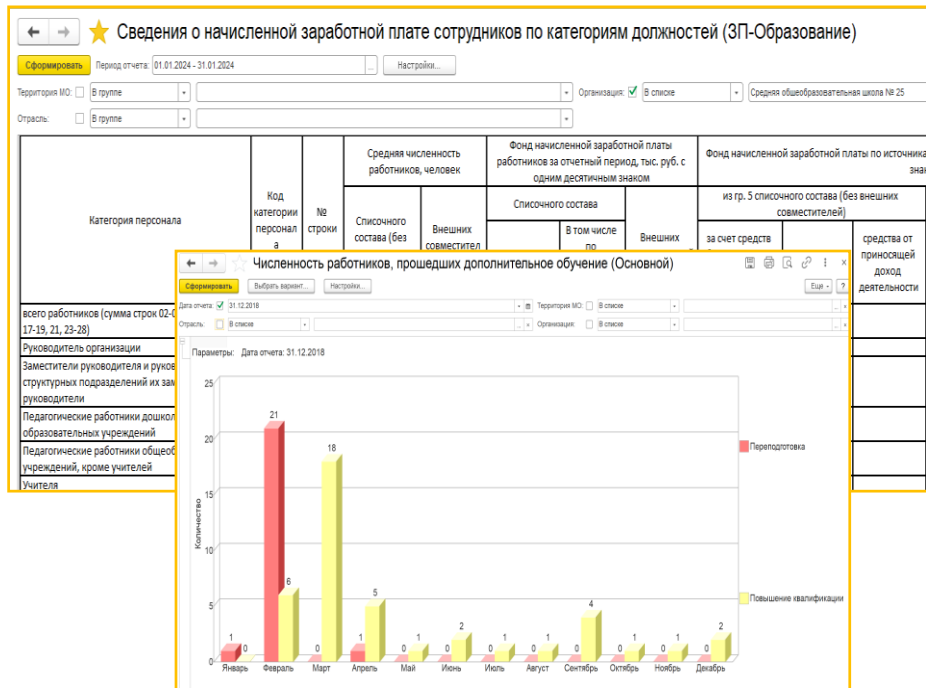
Сведения о начисленной заработной плате сотрудников по категориям должностей (ЗП-Образование)

Сформировать Период отчета: 01.01.2024 - 31.01.2024 ... Настройки...

Территория МО: В группе

Организация: В списке Средняя общеобразовательная школа № 25

Отрасль: В группе

Категория персонала | Код категории персонала | № строки | Средняя численность работников, человек | Списочного состава (без | Внешних совместител | Фонд начисленной заработной платы работников за отчетный период, тыс. руб. с одним десятичным знаком | Списочного состава | В том числе по | Внешних | Фонд начисленной заработной платы по источника | из гр. 5 списочного состава (без внешних совместителей) | за счет средств | средства от приносящей доход деятельности

всего работников (сумма строк 02-0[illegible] 17-19, 21, 23-28)
Руководитель организации
Заместители руководителя и руков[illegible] структурных подразделений их зам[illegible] руководители
Педагогические работники дошкол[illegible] образовательных учреждений
Педагогические работники общеоб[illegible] учреждений, кроме учителей
Учителя

Численность работников, прошедших дополнительное обучение (Основной)

Сформировать Выбрать вариант... Настройки... Еще ?

Дата отчета: 31.12.2018 Территория МО: В списке
Отрасль: В списке Организация: В списке

Параметры: Дата отчета: 31.12.2018

25
20
15
10
5
0
Количество

Переподготовка
Повышение квалификации

1 0 21 6 0 18 1 5 0 1 0 2 0 1 0 1 0 4 0 1 0 1 0 2

Январь Февраль Март Апрель Май Июнь Июль Август Сентябрь Октябрь Ноябрь Декабрь